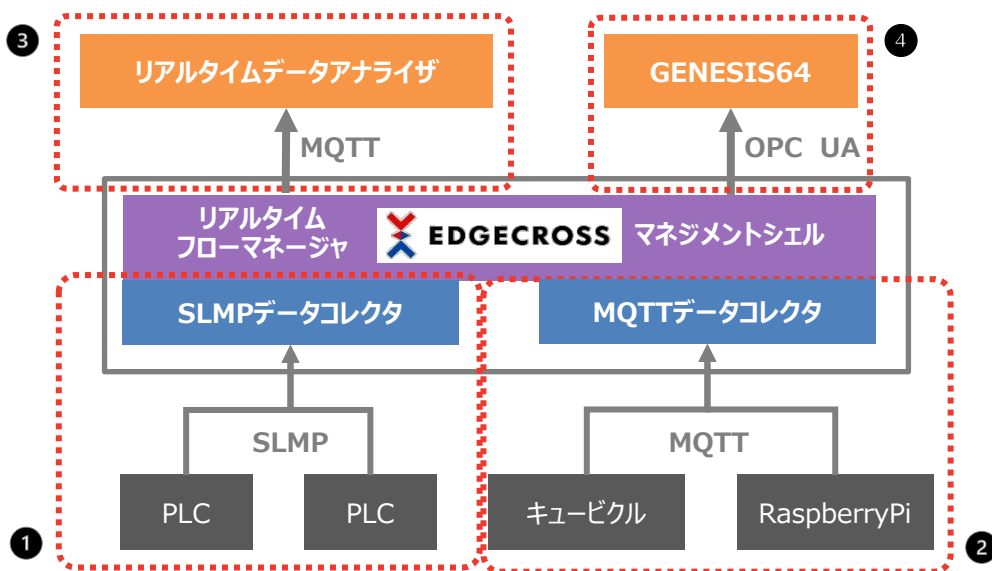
3
リアルタイムデータアナライザ
MQTT

4
GENESIS64
OPC UA

リアルタイム
フローマネージャ
EDGECROSS
マネジメントシェル

SLMPデータコレクタ
MQTTデータコレクタ

SLMP
MQTT

PLC
PLC
キュービクル
RaspberryPi

1
2